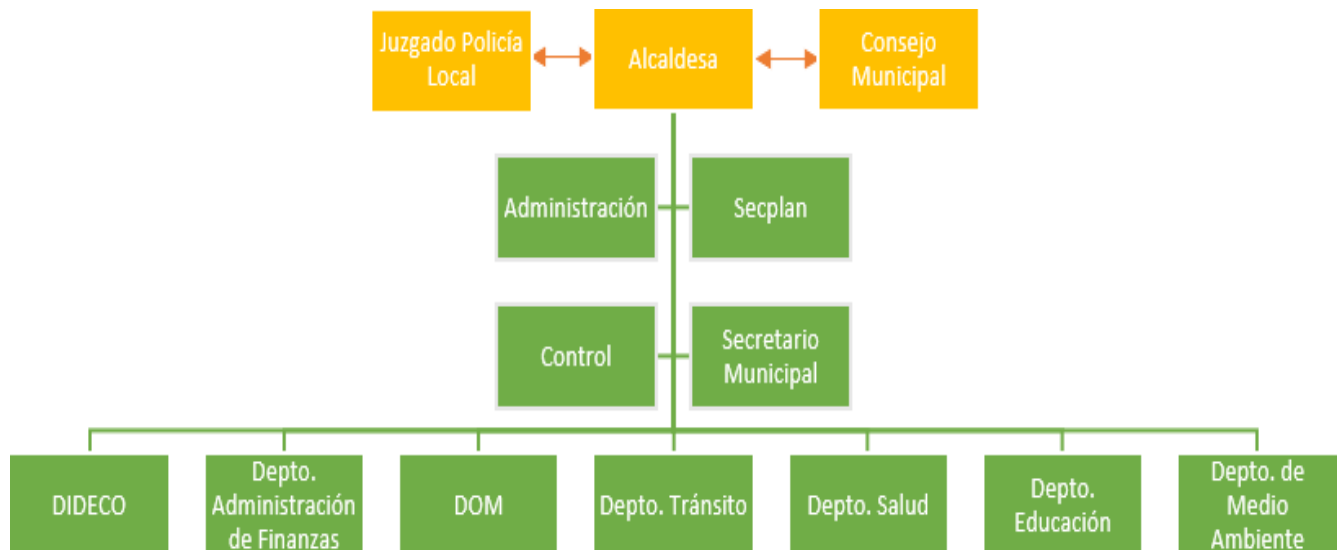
Juzgado Policía Local

Alcaldesa

Consejo Municipal

Administración

Secplan

Control

Secretario Municipal

DIDECO

Depto. Administración de Finanzas

DOM

Depto. Tránsito

Depto. Salud

Depto. Educación

Depto. de Medio Ambiente